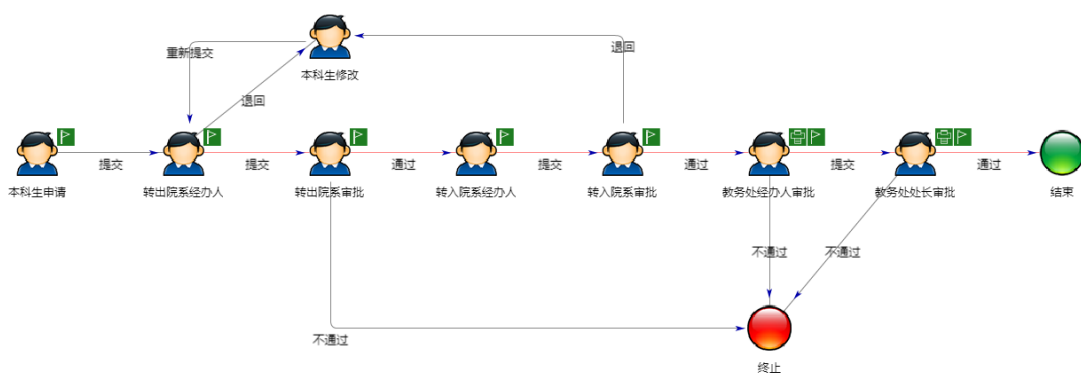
本科生修改

重新提交

退回

退回

本科生申请

提交

转出院系经办人

提交

转出院系审批

通过

转入院系经办人

提交

转入院系审批

通过

教务处经办人审批

提交

教务处处长审批

通过

结束

不通过

不通过

不通过

终止